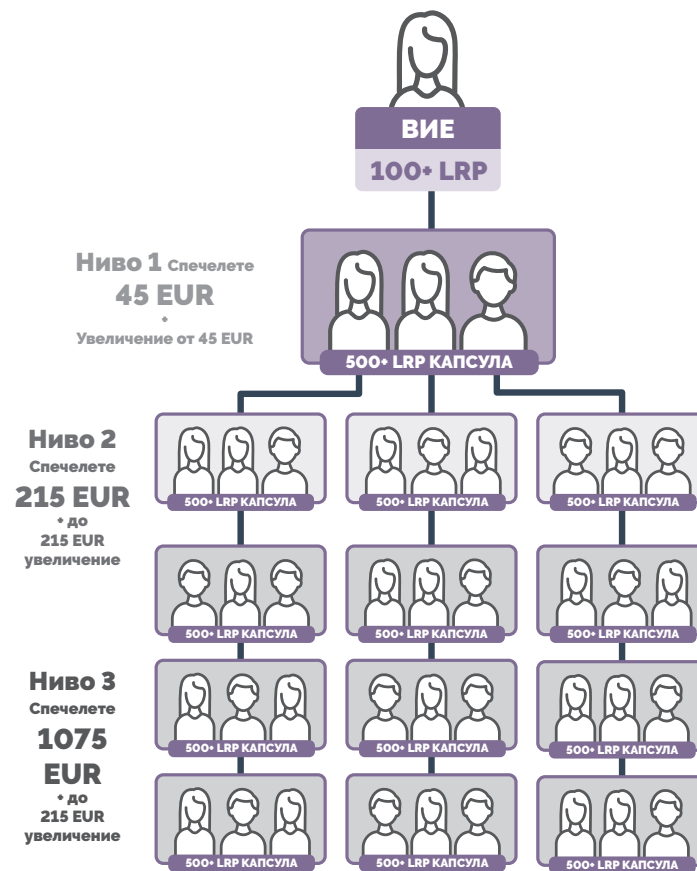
ВИЕ

100+ LRP

Ниво 1 Спечелете
45 EUR
+
Увеличение от 45 EUR

500+ LRP КАПСУЛА

Ниво 2
Спечелете
215 EUR
+ до
215 EUR
увеличение

500+ LRP КАПСУЛА
500+ LRP КАПСУЛА
500+ LRP КАПСУЛА

500+ LRP КАПСУЛА
500+ LRP КАПСУЛА
500+ LRP КАПСУЛА

Ниво 3
Спечелете
1075
EUR
+ до
215 EUR
увеличение

500+ LRP КАПСУЛА
500+ LRP КАПСУЛА
500+ LRP КАПСУЛА

500+ LRP КАПСУЛА
500+ LRP КАПСУЛА
500+ LRP КАПСУЛА